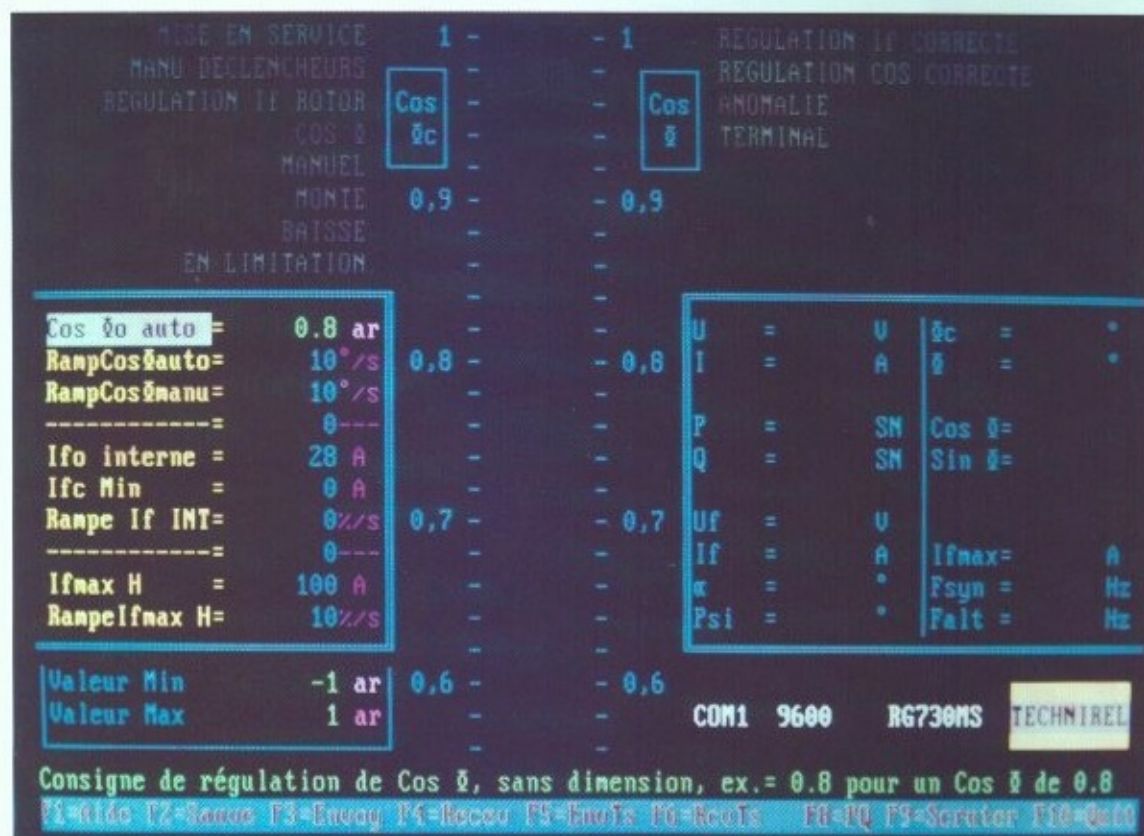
MISE EN SERVICE
MANU DECLENCHEURS
REGULATION II ROTOR
COS Φ
MANUEL
MONTE
BAISSE
EN LIMITATION

1 - - 1
Cos Φc
Cos Φ
0,9 - - 0,9
0,8 - - 0,8
0,7 - - 0,7
0,6 - - 0,6

REGULATION II CORRECTE
REGULATION COS CORRECTE
ANOMALIE
TERMINAL

| | |
|---|---|
| Cos Φo auto = | 0.8 ar |
| RampCosΦauto= | 10°/s |
| RampCosΦmanu= | 10°/s |
| ------------= | 0--- |
| Ifo interne = | 28 A |
| Ifc Min = | 0 A |
| Rampe If INT= | 0%/s |
| ------------= | 0--- |
| Ifmax H = | 100 A |
| RampeIfmax H= | 10%/s |

| | |
|---|---|
| Valeur Min | -1 ar |
| Valeur Max | 1 ar |

| | | | | | |
|---|---|---|---|---|---|
| U | = | V | Φc | = | ° |
| I | = | A | Φ | = | ° |
| P | = | SN | Cos Φ= | | |
| Q | = | SN | Sin Φ= | | |
| Uf | = | V | | | |
| If | = | A | Ifmax= | | A |
| α | = | ° | Fsyn = | | Hz |
| Psi | = | ° | Falt = | | Hz |

COM1 9600 RG730MS TECHNIREL

Consigne de régulation de Cos Φ, sans dimension, ex.= 0.8 pour un Cos Φ de 0.8
F1=Aide F2=Sauve F3=Envoy F4=Recev F5=EnoTs F6=RcoTs F8=PQ F9=Scrutor F10=Quit